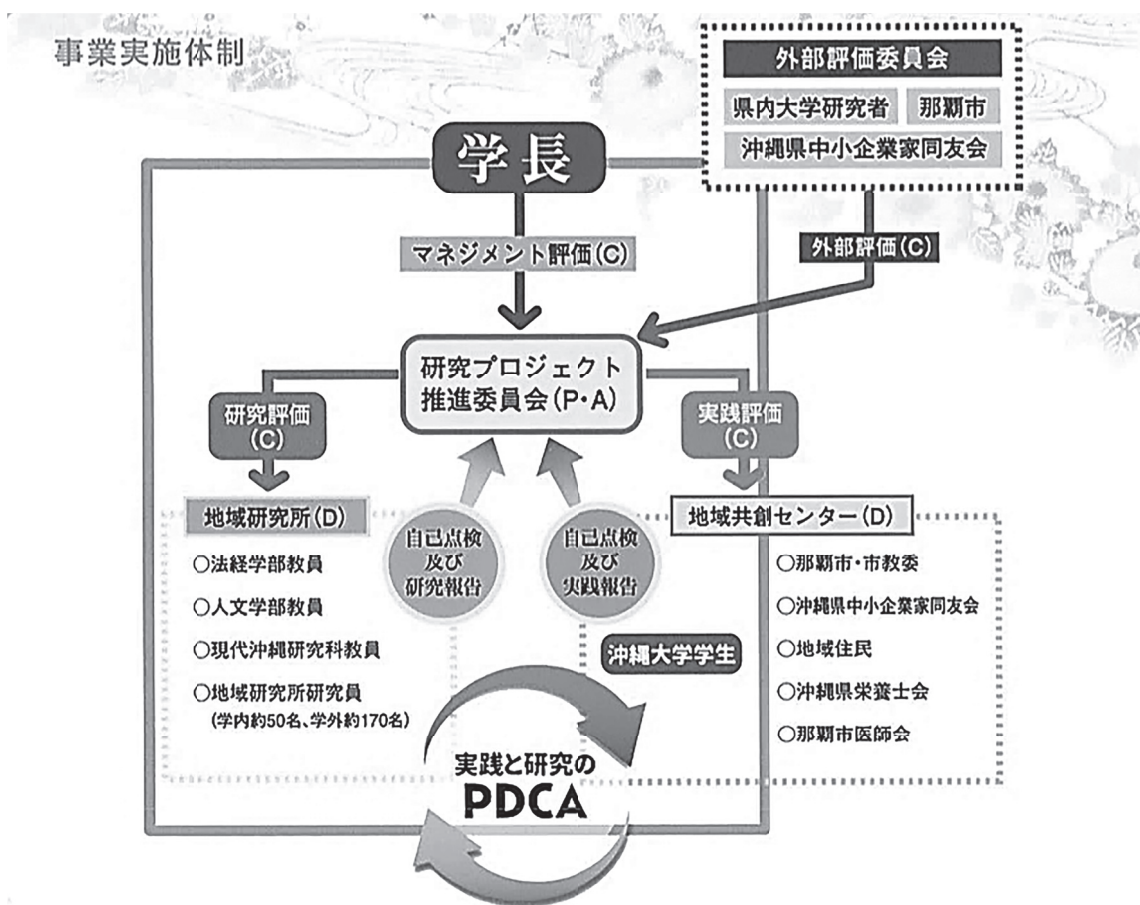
事業実施体制

外部評価委員会

県内大学研究者

那覇市

沖縄県中小企業家同友会

学長

マネジメント評価（C）

外部評価（C）

研究プロジェクト推進委員会（P・A）

研究評価（C）

実践評価（C）

地域研究所（D）

○法経学部教員

○人文学部教員

○現代沖縄研究科教員

○地域研究所研究員
（学内約50名、学外約170名）

自己点検及び研究報告

自己点検及び実践報告

沖縄大学学生

地域共創センター（D）

○那覇市・市教委

○沖縄県中小企業家同友会

○地域住民

○沖縄県栄養士会

○那覇市医師会

実践と研究の
PDCA